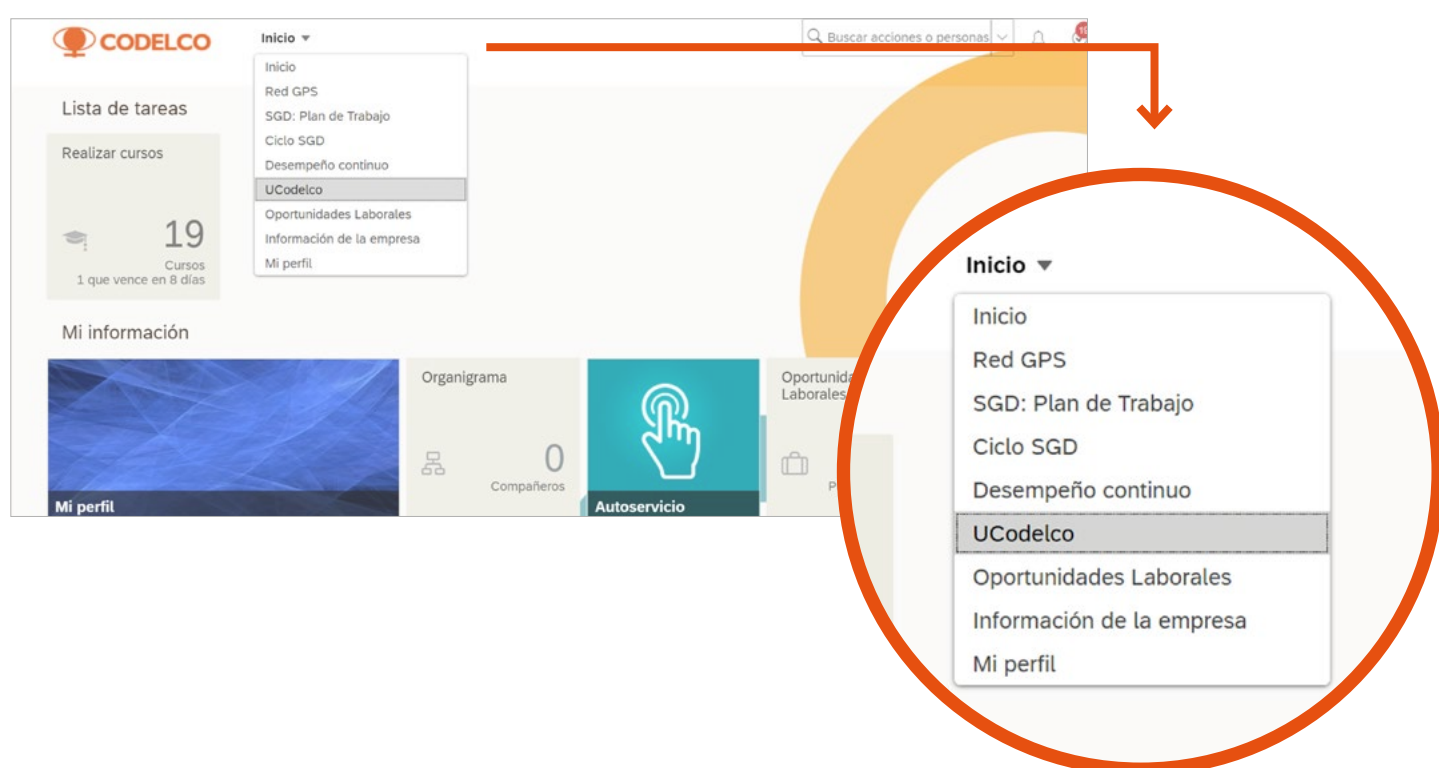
CODELCO

Inicio ▾

Buscar acciones o personas

Inicio
Red GPS
SGD: Plan de Trabajo
Ciclo SGD
Desempeño continuo
UCodelco
Oportunidades Laborales
Información de la empresa
Mi perfil

Lista de tareas

Realizar cursos

19
Cursos
1 que vence en 8 días

Mi información

Mi perfil

Organigrama

0
Compañeros

Autoservicio

Oportunida
Laborales

P

Inicio ▾

Inicio
Red GPS
SGD: Plan de Trabajo
Ciclo SGD
Desempeño continuo
UCodelco
Oportunidades Laborales
Información de la empresa
Mi perfil